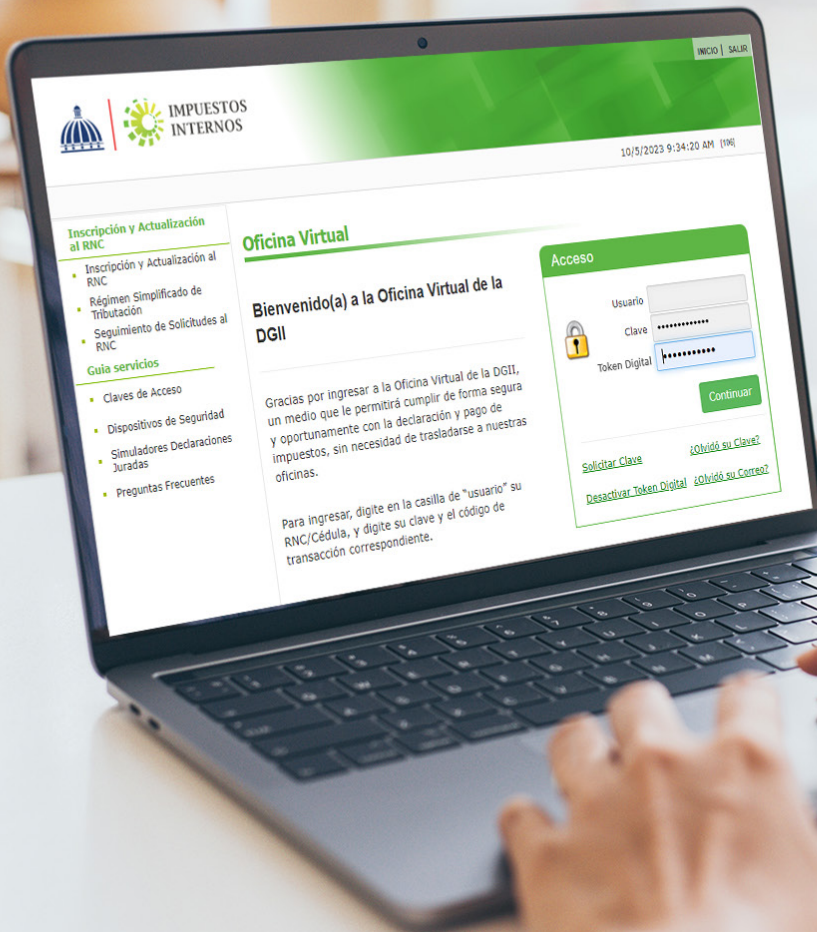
INICIO | SALIR

IMPUESTOS INTERNOS

10/5/2023 9:34:20 AM [116]

Inscripción y Actualización al RNC

Inscripción y Actualización al RNC

Régimen Simplificado de Tributación

Seguimiento de Solicitudes al RNC

Guia servicios

Claves de Acceso

Dispositivos de Seguridad

Simuladores Declaraciones Juradas

Preguntas Frecuentes

Oficina Virtual

Bienvenido(a) a la Oficina Virtual de la DGII

Gracias por ingresar a la Oficina Virtual de la DGII, un medio que le permitirá cumplir de forma segura y oportunamente con la declaración y pago de impuestos, sin necesidad de trasladarse a nuestras oficinas.

Para ingresar, digite en la casilla de "usuario" su RNC/Cédula, y digite su clave y el código de transacción correspondiente.

Acceso

Usuario

Clave ••••••••••••

Token Digital ••••••••••

Continuar

Solicitar Clave

¿Olvidó su Clave?

Desactivar Token Digital

¿Olvidó su Correo?